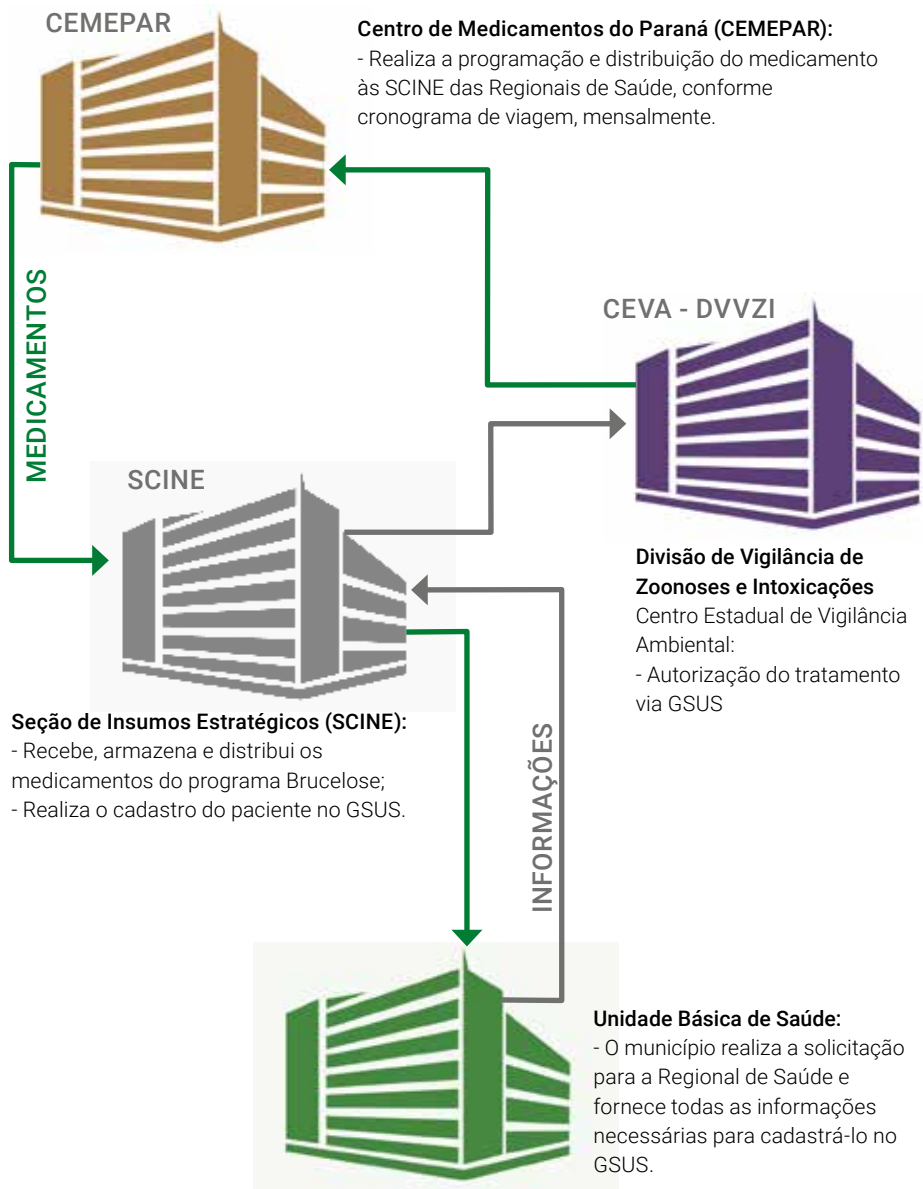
CEMEPAR

Centro de Medicamentos do Paraná (CEMEPAR):
- Realiza a programação e distribuição do medicamento às SCINE das Regionais de Saúde, conforme cronograma de viagem, mensalmente.

MEDICAMENTOS

CEVA - DVVZI

SCINE

Divisão de Vigilância de Zoonoses e Intoxicações
Centro Estadual de Vigilância Ambiental:
- Autorização do tratamento via GSUS

Seção de Insumos Estratégicos (SCINE):
- Recebe, armazena e distribui os medicamentos do programa Brucelose;
- Realiza o cadastro do paciente no GSUS.

INFORMAÇÕES

Unidade Básica de Saúde:
- O município realiza a solicitação para a Regional de Saúde e fornece todas as informações necessárias para cadastrá-lo no GSUS.